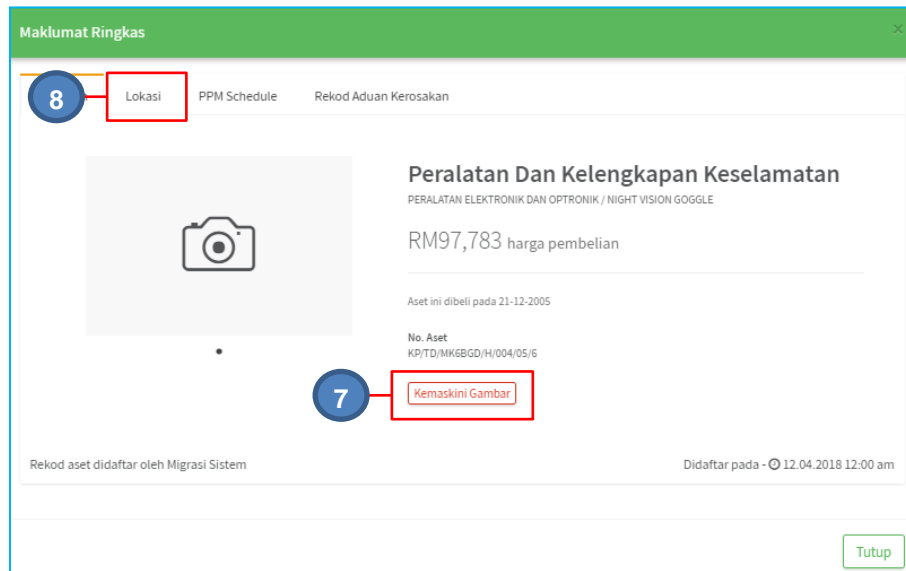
Maklumat Ringkas

×

8

Lokasi

PPM Schedule

Rekod Aduan Kerosakan

Peralatan Dan Kelengkapan Keselamatan

PERALATAN ELEKTRONIK DAN OPTRONIK / NIGHT VISION GOGGLE

RM97,783 harga pembelian

Aset ini dibeli pada 21-12-2005

No. Aset
KP/TD/MK6BGD/H/004/05/6

7

Kemaskini Gambar

Rekod aset didaftar oleh Migrasi Sistem

Didaftar pada - 12.04.2018 12:00 am

Tutup